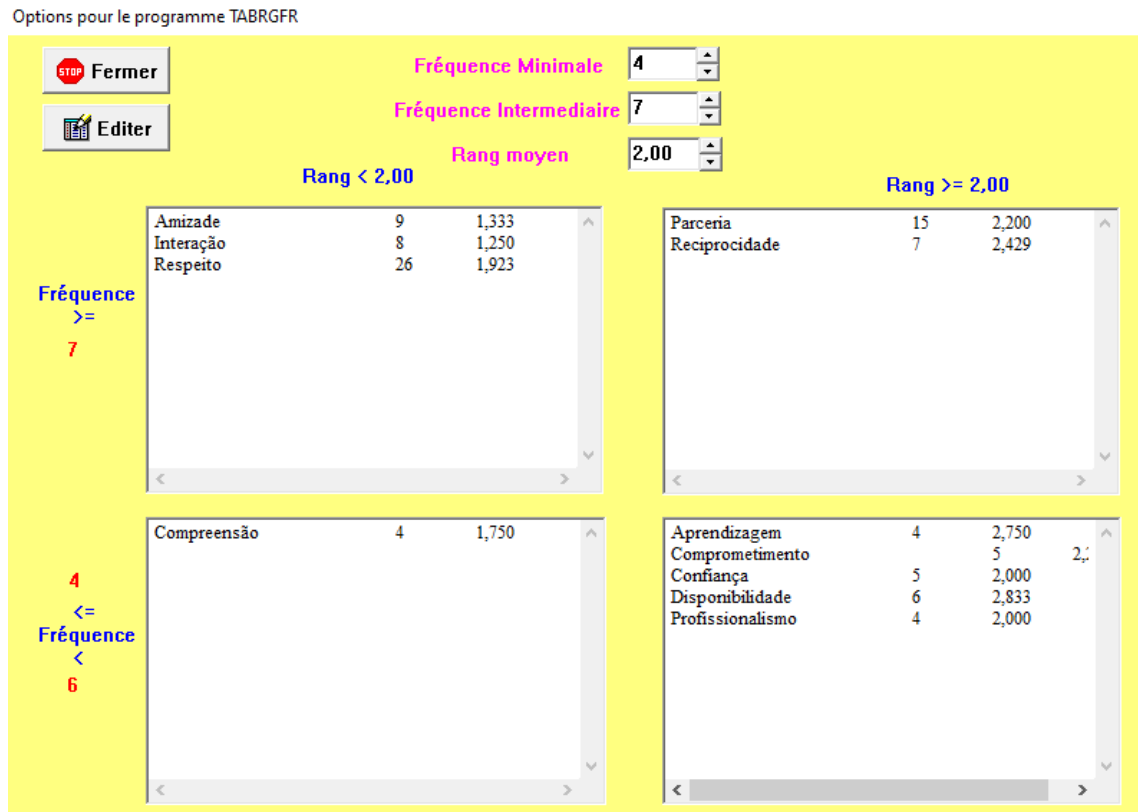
Options pour le programme TABRGFR

STOP Fermer

Editer

Fréquence Minimale 4

Fréquence Intermediaire 7

Rang moyen 2,00

Rang < 2,00

Rang >= 2,00

Fréquence >= 7

| | | |
|---|---|---|
| Amizade | 9 | 1,333 |
| Interação | 8 | 1,250 |
| Respeito | 26 | 1,923 |

| | | |
|---|---|---|
| Parceria | 15 | 2,200 |
| Reciprocidade | 7 | 2,429 |

4 <= Fréquence < 6

| | | |
|---|---|---|
| Compreensão | 4 | 1,750 |

| | | |
|---|---|---|
| Aprendizagem | 4 | 2,750 |
| Comprometimento | 5 | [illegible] |
| Confiança | 5 | 2,000 |
| Disponibilidade | 6 | 2,833 |
| Profissionalismo | 4 | 2,000 |